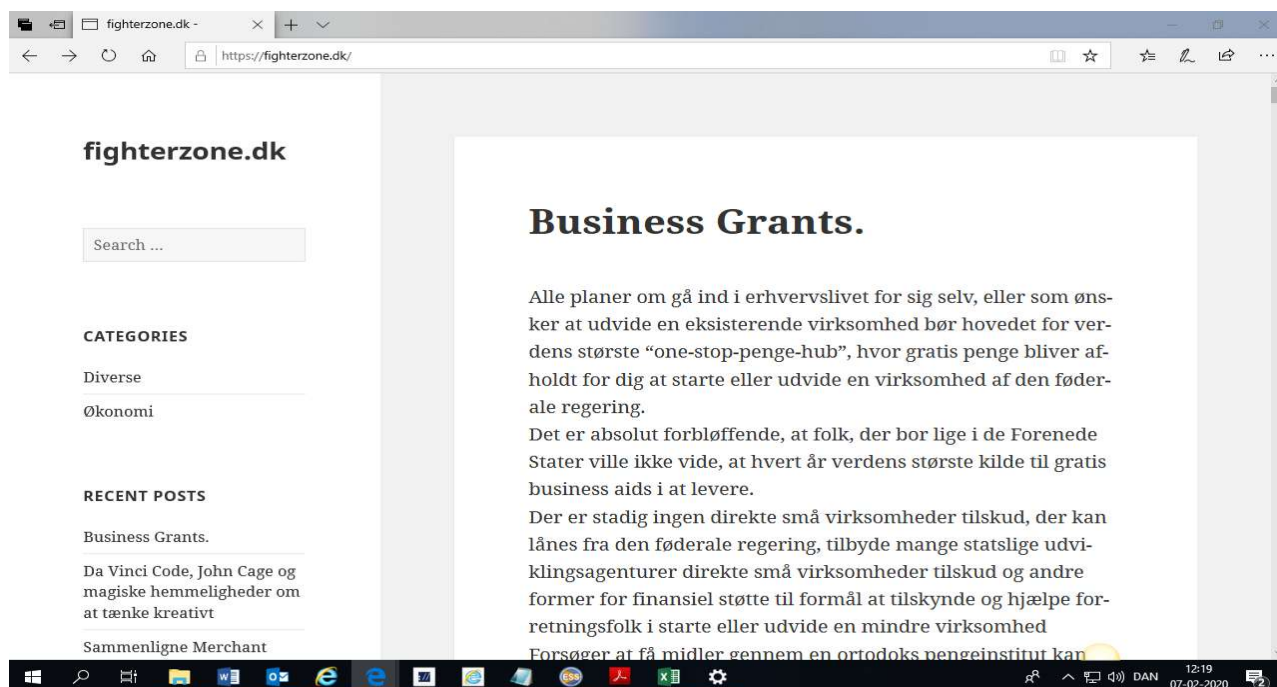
fighterzone.dk -

https://fighterzone.dk/

fighterzone.dk

Search ...

CATEGORIES

Diverse

Økonomi

RECENT POSTS

Business Grants.

Da Vinci Code, John Cage og magiske hemmeligheder om at tænke kreativt

Sammenligne Merchant

Business Grants.

Alle planer om gå ind i erhvervslivet for sig selv, eller som ønsker at udvide en eksisterende virksomhed bør hovedet for verdens største "one-stop-penge-hub", hvor gratis penge bliver afholdt for dig at starte eller udvide en virksomhed af den føderale regering.

Det er absolut forbløffende, at folk, der bor lige i de Forenede Stater ville ikke vide, at hvert år verdens største kilde til gratis business aids i at levere.

Der er stadig ingen direkte små virksomheder tilskud, der kan lånes fra den føderale regering, tilbyde mange statslige udviklingsagenturer direkte små virksomheder tilskud og andre former for finansiel støtte til formål at tilskynde og hjælpe forretningsfolk i starte eller udvide en mindre virksomhed

Forsøger at få midler gennem en ortodoks pengeinstitut kan

DAN 12:19 07-02-2020